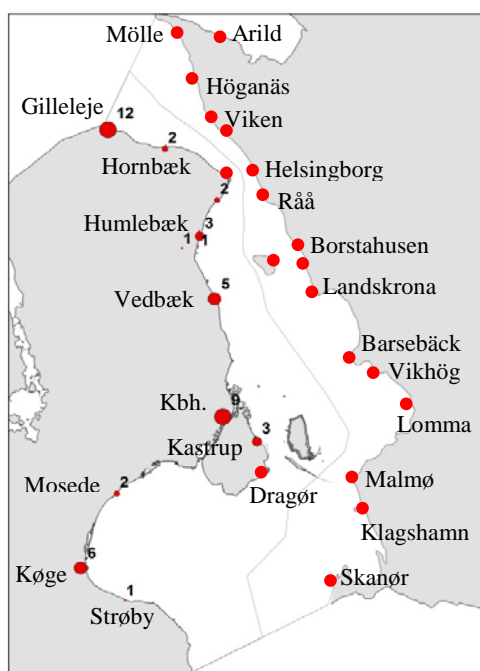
Mölle
Arild
Höganäs
Gilleleje
12
Viken
2
Hornbæk
Helsingborg
2
Råå
Humlebæk
3
1
1
Borstahusen
Landskrona
Vedbæk
5
Barsebäck
Vikhög
Lomma
Kbh.
9
3
Kastrup
Dragør
Malmø
Mosede
2
Klagshamn
6
Køge
Skanør
1
Strøby